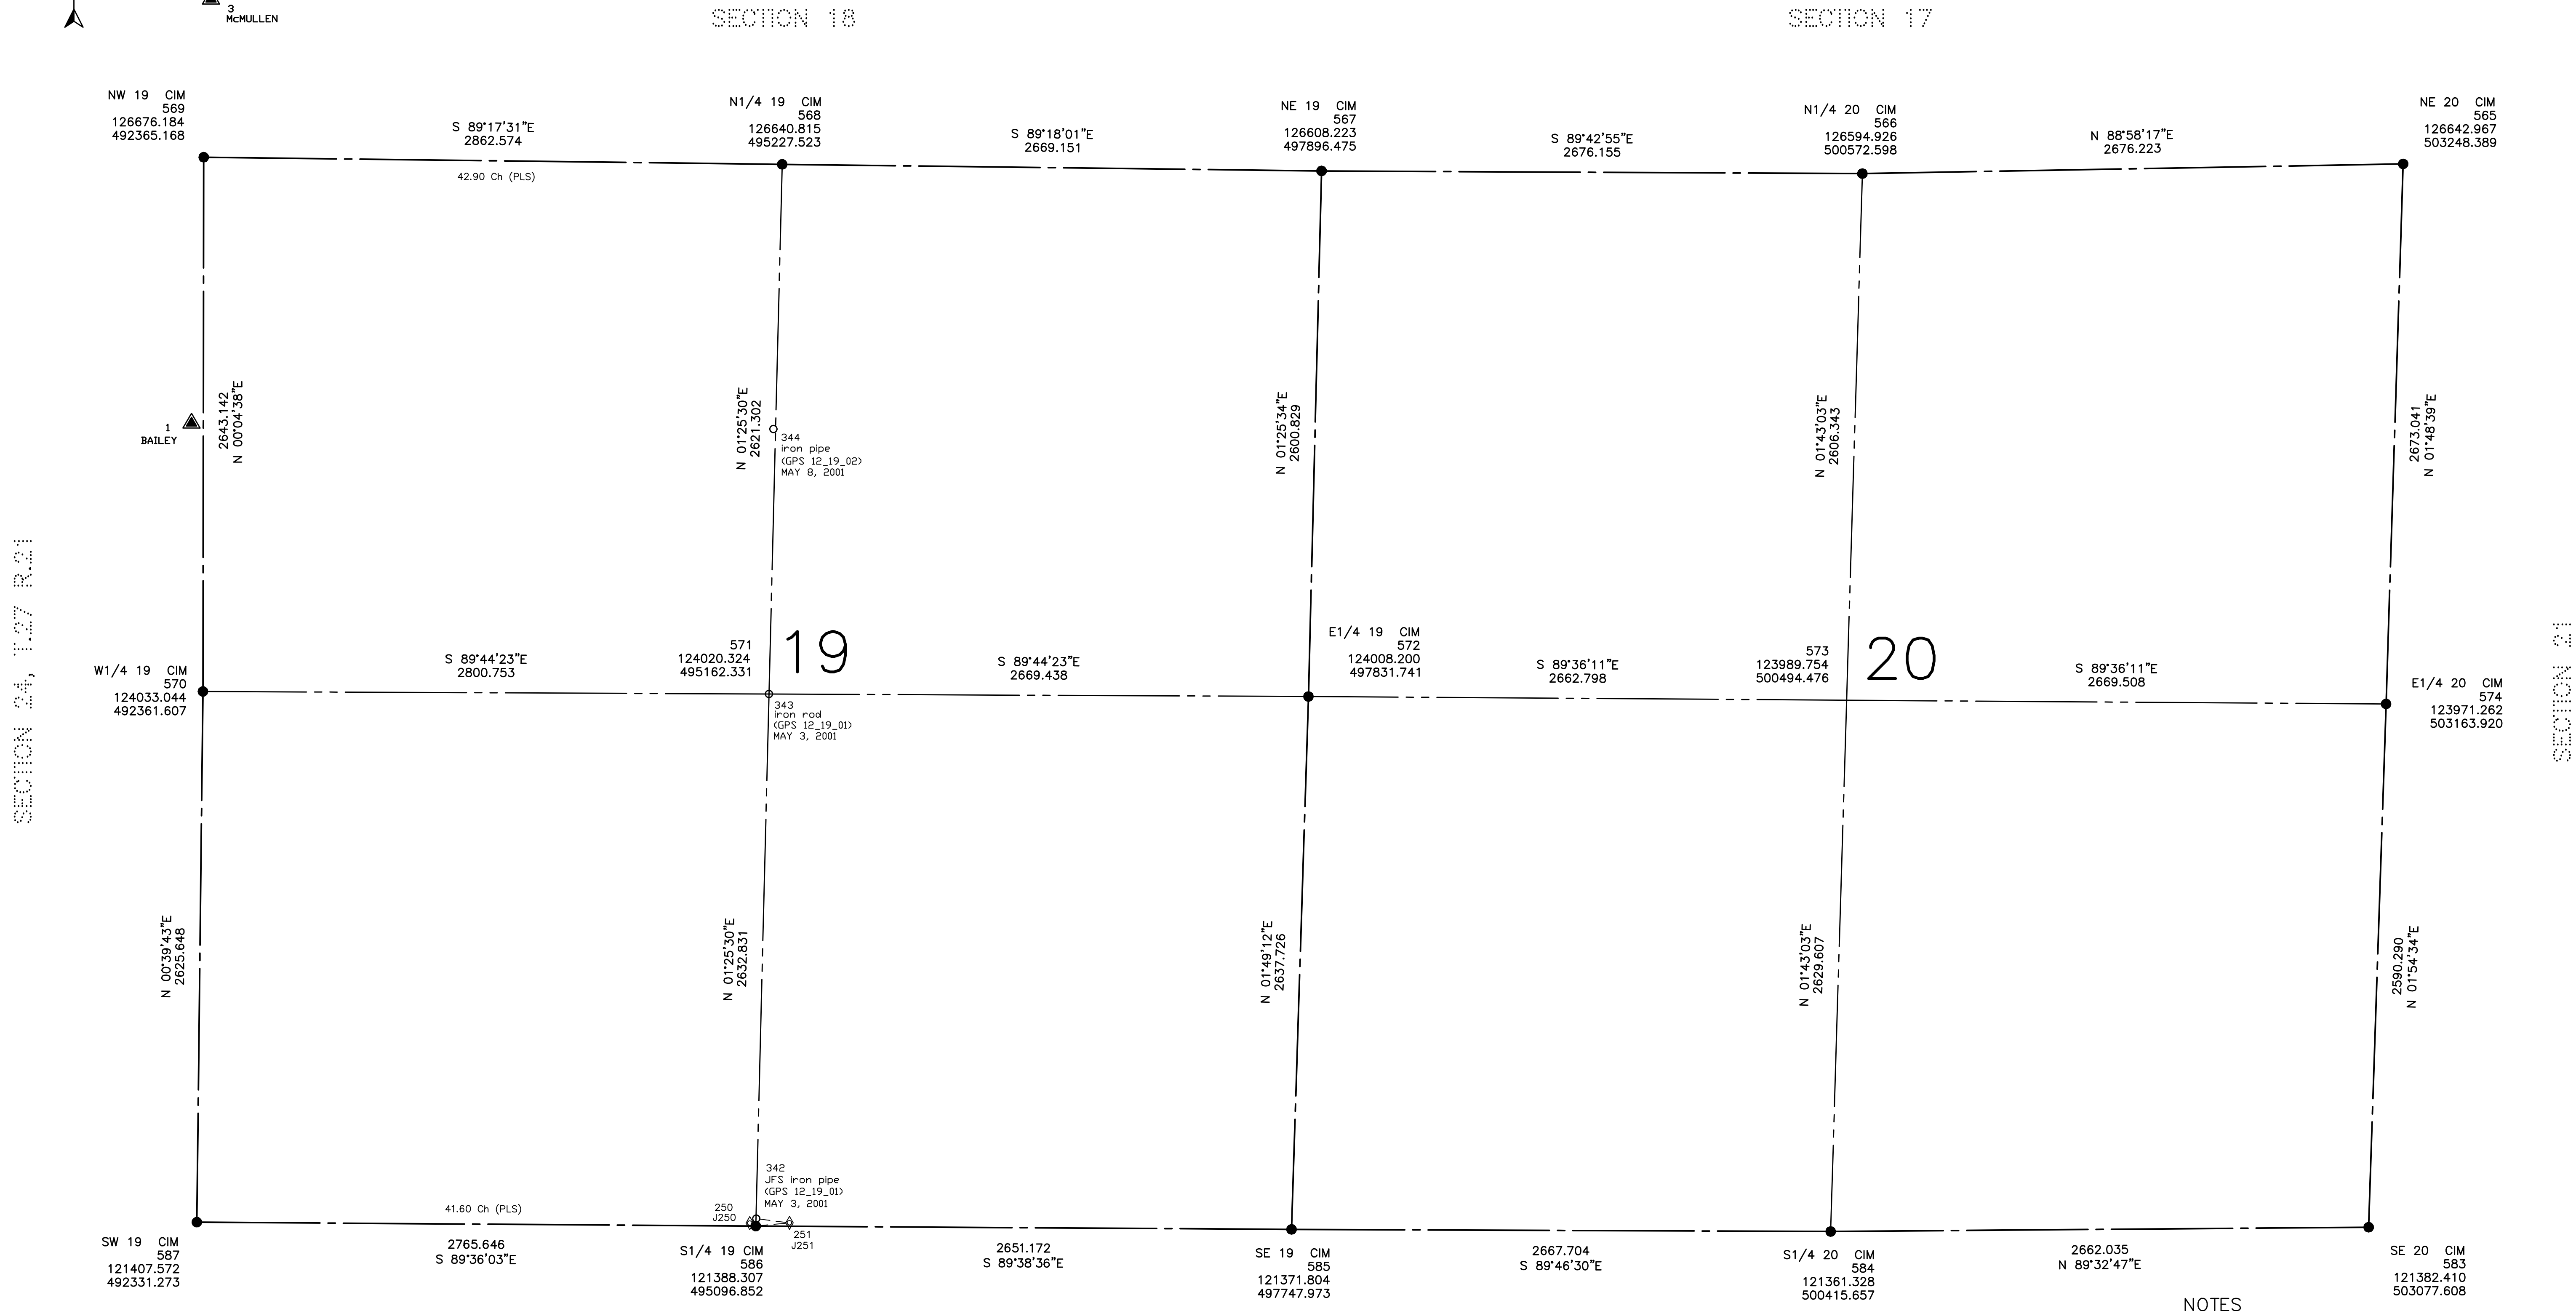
3
McMULLEN

SECTION 18

SECTION 17

NW 19 CIM
569
126676.184
492365.168

S 89°17'31"E
2862.574

42.90 Ch (PLS)

N1/4 19 CIM
568
126640.815
495227.523

S 89°18'01"E
2669.151

NE 19 CIM
567
126608.223
497896.475

S 89°42'55"E
2676.155

N1/4 20 CIM
566
126594.926
500572.598

N 88°58'17"E
2676.223

NE 20 CIM
565
126642.967
503248.389

1
BAILEY

2643.142
N 00°04'38"E

N 01°25'30"E
2621.302

344
iron pipe
(GPS 12_19_02)
MAY 8, 2001

N 01°25'34"E
2600.829

N 01°43'03"E
2606.343

2673.041
N 01°48'39"E

SECTION 24, T.27 R.21

SECTION 21

W1/4 19 CIM
570
124033.044
492361.607

S 89°44'23"E
2800.753

571
124020.324
495162.331

19

S 89°44'23"E
2669.438

343
iron rod
(GPS 12_19_01)
MAY 3, 2001

E1/4 19 CIM
572
124008.200
497831.741

S 89°36'11"E
2662.798

573
123989.754
500494.476

20

S 89°36'11"E
2669.508

E1/4 20 CIM
574
123971.262
503163.920

N 00°39'43"E
2625.648

N 01°25'30"E
2632.831

N 01°49'12"E
2637.726

N 01°43'03"E
2629.607

2590.290
N 01°54'34"E

342
JFS iron pipe
(GPS 12_19_01)
MAY 3, 2001

41.60 Ch (PLS)

250
J250

251
J251

SW 19 CIM
587
121407.572
492331.273

2765.646
S 89°36'03"E

S1/4 19 CIM
586
121388.307
495096.852

2651.172
S 89°38'36"E

SE 19 CIM
585
121371.804
497747.973

2667.704
S 89°46'30"E

S1/4 20 CIM
584
121361.328
500415.657

2662.035
N 89°32'47"E

SE 20 CIM
583
121382.410
503077.608

NOTES